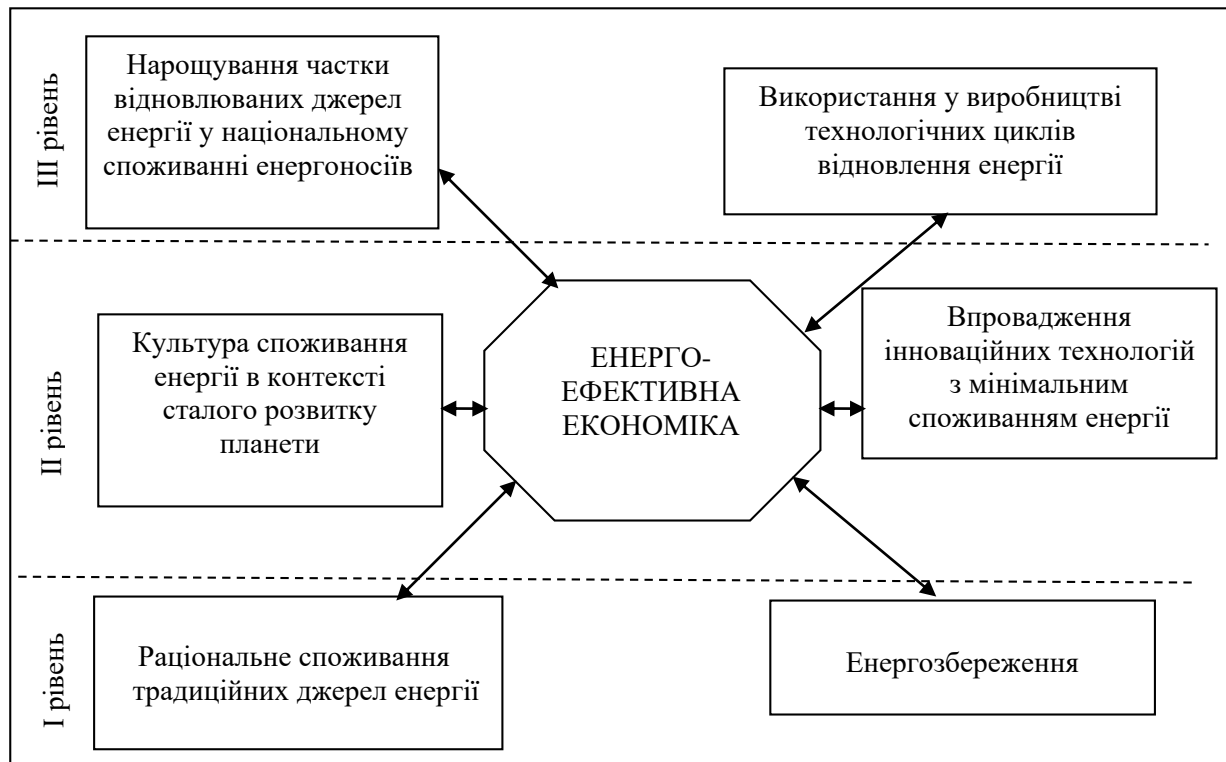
III рівень

Нарощування частки відновлюваних джерел енергії у національному споживанні енергоносіїв

Використання у виробництві технологічних циклів відновлення енергії

II рівень

Культура споживання енергії в контексті сталого розвитку планети

ЕНЕРГО-ЕФЕКТИВНА ЕКОНОМІКА

Впровадження інноваційних технологій з мінімальним споживанням енергії

I рівень

Раціональне споживання традиційних джерел енергії

Енергозбереження